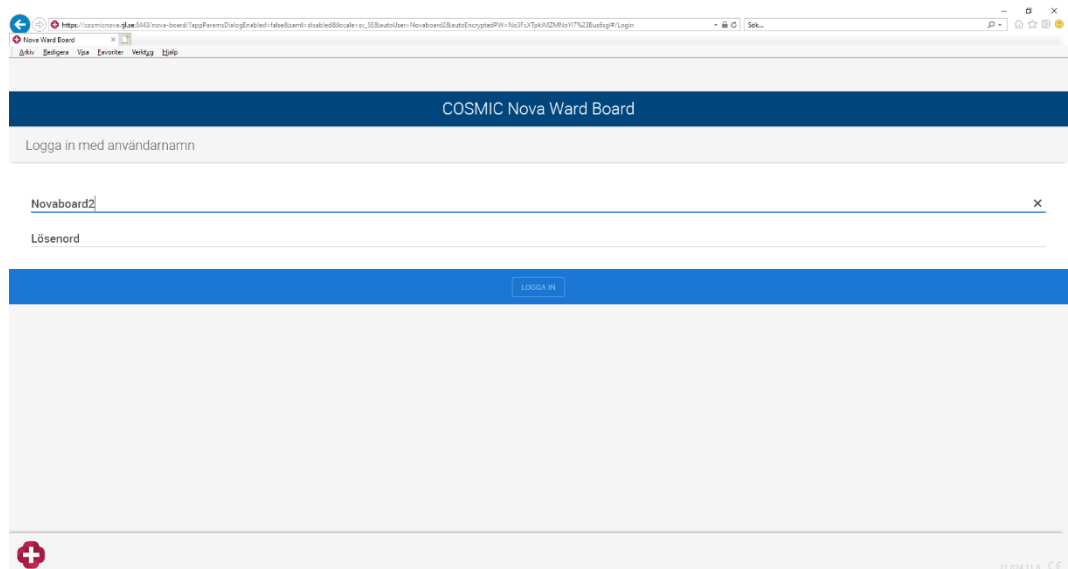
https://cosmicnova.gl.se:8443/nova-board/?appParamsDialogEnabled=false&saml=disabled&locale=sv_SE&autoUser=Novaboard2&autoEncryptedPW=No3FcXTpkiMZMNoYl7%23Bus6sgl#/Login
Sök...
Nova Ward Board
Arkiv Redigera Visa Favoriter Verktyg Hjälp

COSMIC Nova Ward Board

Logga in med användarnamn

Novaboard2

Lösenord

LOGGA IN

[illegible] CE